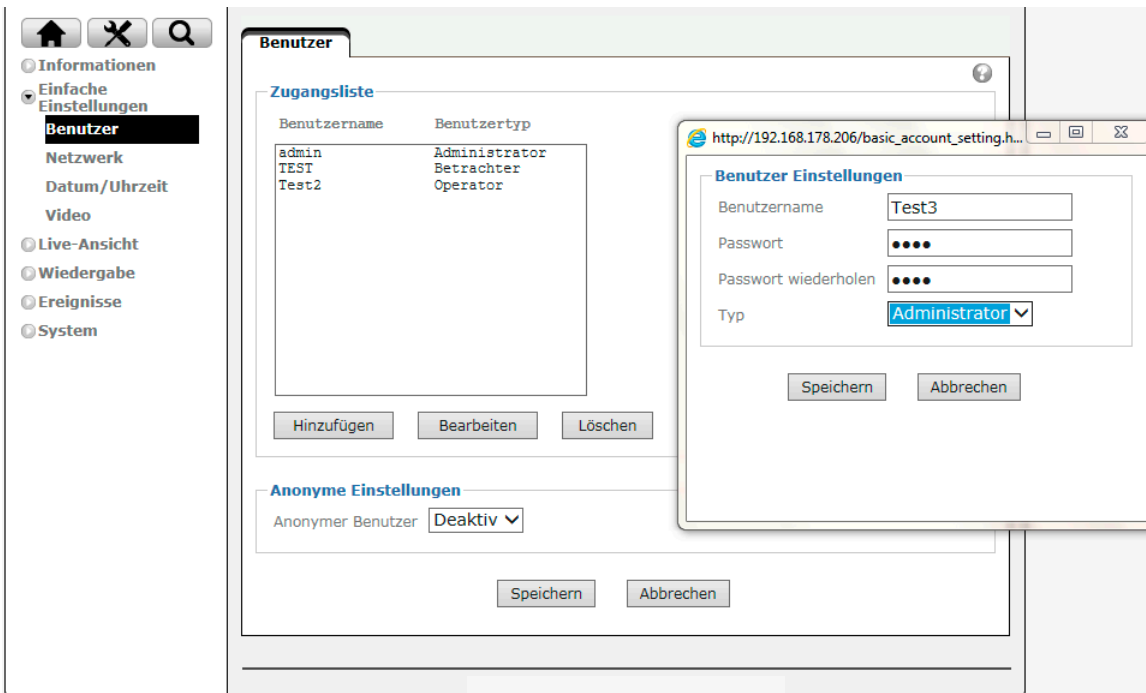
Informationen
Einfache Einstellungen
Benutzer
Netzwerk
Datum/Uhrzeit
Video
Live-Ansicht
Wiedergabe
Ereignisse
System

Benutzer

Zugangsliste

| Benutzername | Benutzertyp |
|---|---|
| admin | Administrator |
| TEST | Betrachter |
| Test2 | Operator |

Hinzufügen Bearbeiten Löschen

Anonyme Einstellungen
Anonymer Benutzer Deaktiv

Speichern Abbrechen

http://192.168.178.206/basic_account_setting.h...

Benutzer Einstellungen
Benutzername Test3
Passwort ••••
Passwort wiederholen ••••
Typ Administrator

Speichern Abbrechen